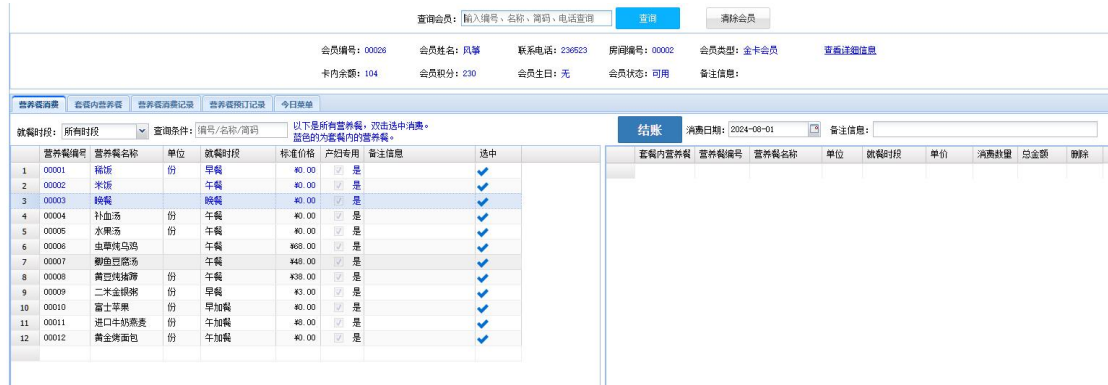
查询会员: 输入编号、名称、简码、电话查询 查询 清除会员

会员编号: 00026 会员姓名: 凤筝 联系电话: 236523 房间编号: 00002 会员类型: 金卡会员 查看详细信息

卡内余额: 104 会员积分: 230 会员生日: 无 会员状态: 可用 备注信息:

营养餐消费 套餐内营养餐 营养餐消费记录 营养餐预订记录 今日菜单

就餐时段: 所有时段 查询条件: 编号/名称/简码 以下是所有营养餐，双击选中消费。蓝色的为套餐内的营养餐。

| | 营养餐编号 | 营养餐名称 | 单位 | 就餐时段 | 标准价格 | 产妇专用 | 备注信息 | 选中 |
|---|---|---|---|---|---|---|---|---|
| 1 | 00001 | 稀饭 | 份 | 早餐 | ¥0.00 | 是 | | ✔ |
| 2 | 00002 | 米饭 | | 午餐 | ¥0.00 | 是 | | ✔ |
| 3 | 00003 | 晚餐 | | 晚餐 | ¥0.00 | 是 | | ✔ |
| 4 | 00004 | 补血汤 | 份 | 午餐 | ¥0.00 | 是 | | ✔ |
| 5 | 00005 | 水果汤 | 份 | 午餐 | ¥0.00 | 是 | | ✔ |
| 6 | 00006 | 虫草炖乌鸡 | | 午餐 | ¥68.00 | 是 | | ✔ |
| 7 | 00007 | 鲫鱼豆腐汤 | | 午餐 | ¥48.00 | 是 | | ✔ |
| 8 | 00008 | 黄豆炖猪蹄 | 份 | 午餐 | ¥38.00 | 是 | | ✔ |
| 9 | 00009 | 二米金银粥 | 份 | 早餐 | ¥3.00 | 是 | | ✔ |
| 10 | 00010 | 富士苹果 | 份 | 早加餐 | ¥0.00 | 是 | | ✔ |
| 11 | 00011 | 进口牛奶燕麦 | 份 | 午加餐 | ¥8.00 | 是 | | ✔ |
| 12 | 00012 | 黄金烤面包 | 份 | 午加餐 | ¥0.00 | 是 | | ✔ |

结账 消费日期: 2024-08-01 备注信息:

| 套餐内营养餐 | 营养餐编号 | 营养餐名称 | 单位 | 就餐时段 | 单价 | 消费数量 | 总金额 | 删除 |
|---|---|---|---|---|---|---|---|---|